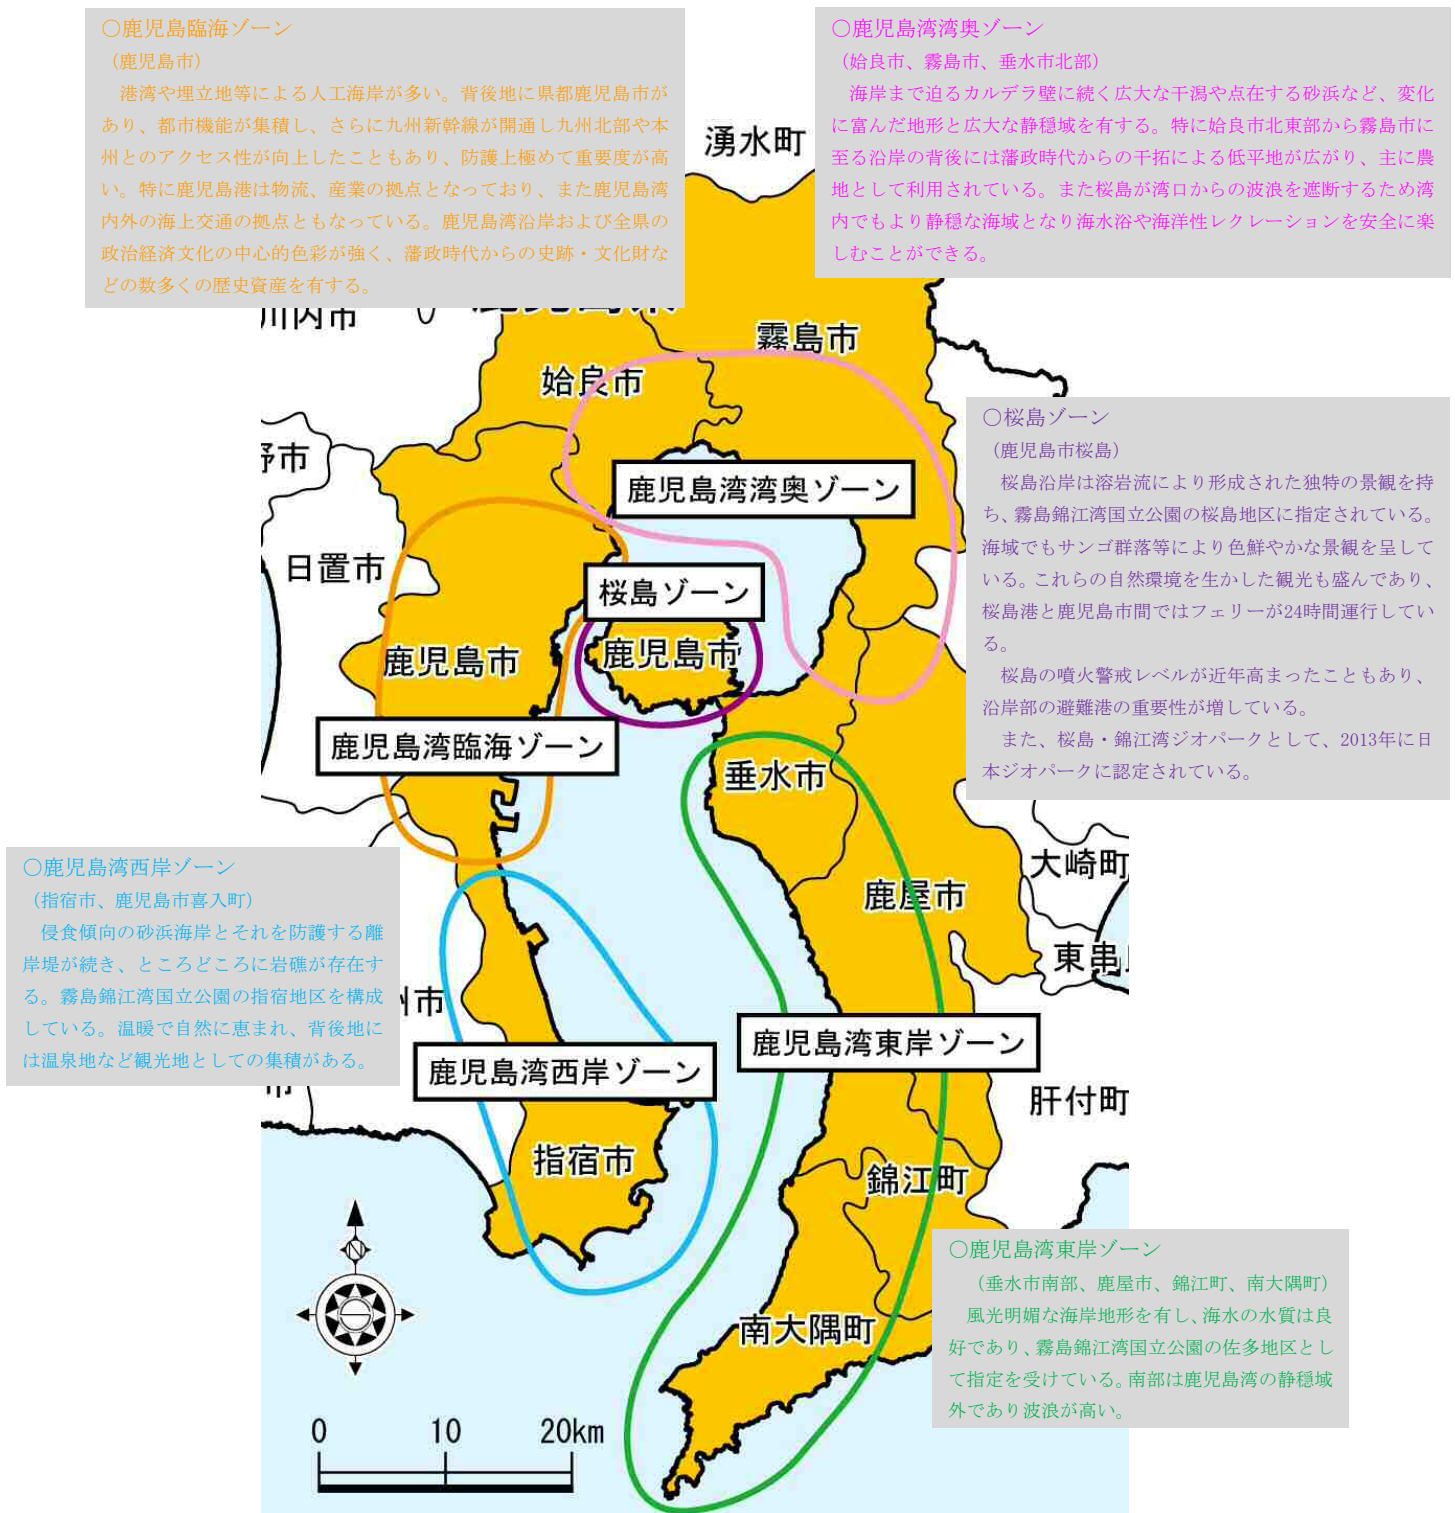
○鹿児島臨海ゾーン
（鹿児島市）
港湾や埋立地等による人工海岸が多い。背後地に県都鹿児島市があり、都市機能が集積し、さらに九州新幹線が開通し九州北部や本州とのアクセス性が向上したこともあり、防護上極めて重要度が高い。特に鹿児島港は物流、産業の拠点となっており、また鹿児島湾内外の海上交通の拠点ともなっている。鹿児島湾沿岸および全県の政治経済文化の中心的色彩が強く、藩政時代からの史跡・文化財などの数多くの歴史資産を有する。

○鹿児島湾湾奥ゾーン
（姶良市、霧島市、垂水市北部）
海岸まで迫るカルデラ壁に続く広大な干潟や点在する砂浜など、変化に富んだ地形と広大な静穏域を有する。特に姶良市北東部から霧島市に至る沿岸の背後には藩政時代からの干拓による低平地が広がり、主に農地として利用されている。また桜島が湾口からの波浪を遮断するため湾内でもより静穏な海域となり海水浴や海洋性レクレーションを安全に楽しむことができる。

湧水町
川内市
霧島市
姶良市
市
鹿児島湾湾奥ゾーン
日置市
桜島ゾーン
鹿児島市
鹿児島市
鹿児島湾臨海ゾーン
垂水市

○桜島ゾーン
（鹿児島市桜島）
桜島沿岸は溶岩流により形成された独特の景観を持ち、霧島錦江湾国立公園の桜島地区に指定されている。海域でもサンゴ群落等により色鮮やかな景観を呈している。これらの自然環境を生かした観光も盛んであり、桜島港と鹿児島市間ではフェリーが24時間運行している。
桜島の噴火警戒レベルが近年高まったこともあり、沿岸部の避難港の重要性が増している。
また、桜島・錦江湾ジオパークとして、2013年に日本ジオパークに認定されている。

○鹿児島湾西岸ゾーン
（指宿市、鹿児島市喜入町）
侵食傾向の砂浜海岸とそれを防護する離岸堤が続き、ところどころに岩礁が存在する。霧島錦江湾国立公園の指宿地区を構成している。温暖で自然に恵まれ、背後地には温泉地など観光地としての集積がある。

大崎町
鹿屋市
東串
市
鹿児島湾東岸ゾーン
鹿児島湾西岸ゾーン
肝付町
指宿市
錦江町
N
南大隅町
0 10 20km

○鹿児島湾東岸ゾーン
（垂水市南部、鹿屋市、錦江町、南大隅町）
風光明媚な海岸地形を有し、海水の水質は良好であり、霧島錦江湾国立公園の佐多地区として指定を受けている。南部は鹿児島湾の静穏域外であり波浪が高い。